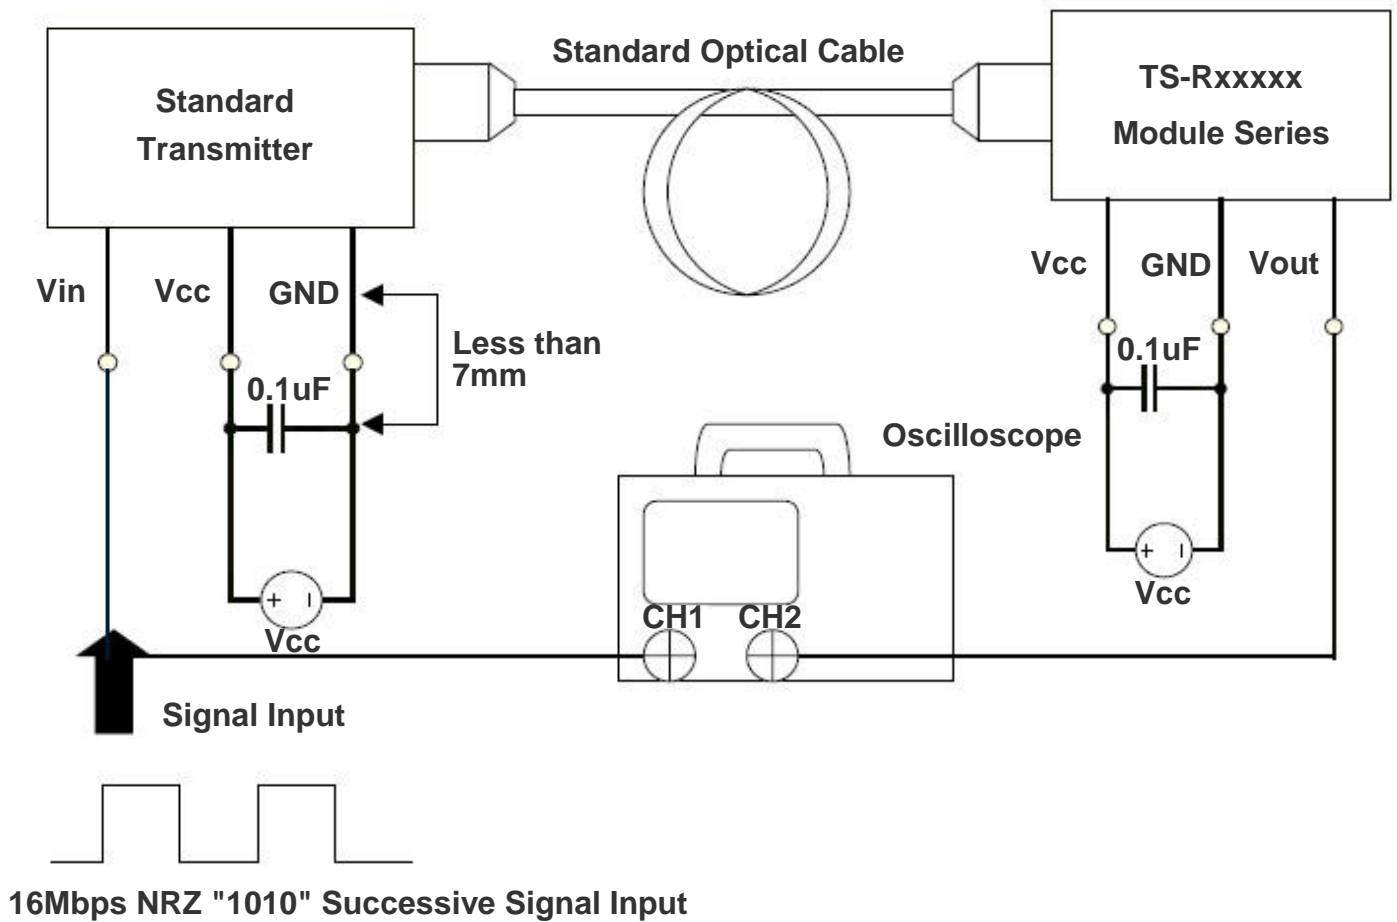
Standard Transmitter

Standard Optical Cable

TS-Rxxxxx
Module Series

Vin

Vcc

GND

Less than
7mm

0.1uF

Vcc

GND

Vout

0.1uF

Oscilloscope

+

Vcc

CH1

CH2

+

Vcc

Signal Input

16Mbps NRZ "1010" Successive Signal Input